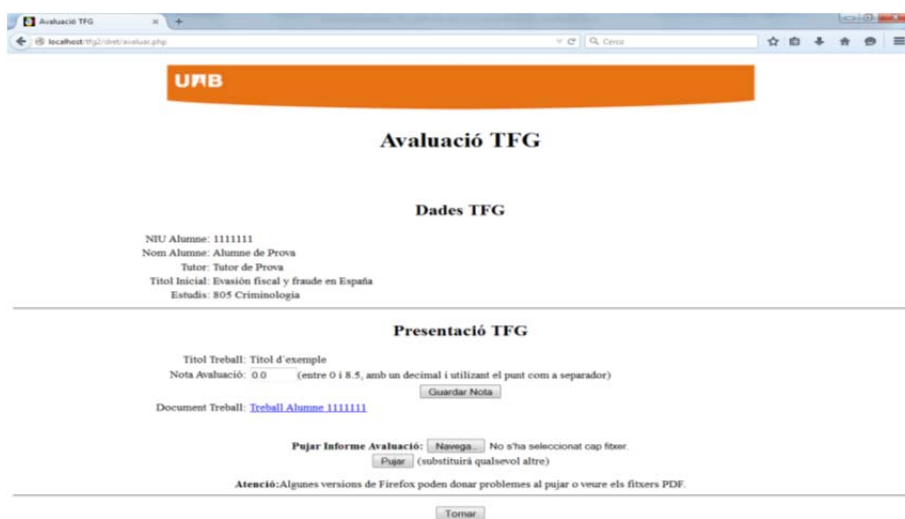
Avaluació TFG

localhost/tfg2/dret/avaluar.php

Cerca

UAB

Avaluació TFG

Dades TFG

NIU Alumne: 1111111
Nom Alumne: Alumne de Prova
Tutor: Tutor de Prova
Titol Inicial: Evasión fiscal y fraude en España
Estudis: 805 Criminologia

Presentació TFG

Titol Treball: Titol d'exemple
Nota Avaluació: 0.0 (entre 0 i 8.5, amb un decimal i utilizant el punt com a separador)
Guardar Nota
Document Treball: Treball Alumne 1111111

Pujar Informe Avaluació: Navega... No s'ha seleccionat cap fitxer.
Pujar (substituirà qualsevol altre)

Atenció:Algunes versions de Firefox poden donar problemes al pujar o veure els fitxers PDF.

Tornar